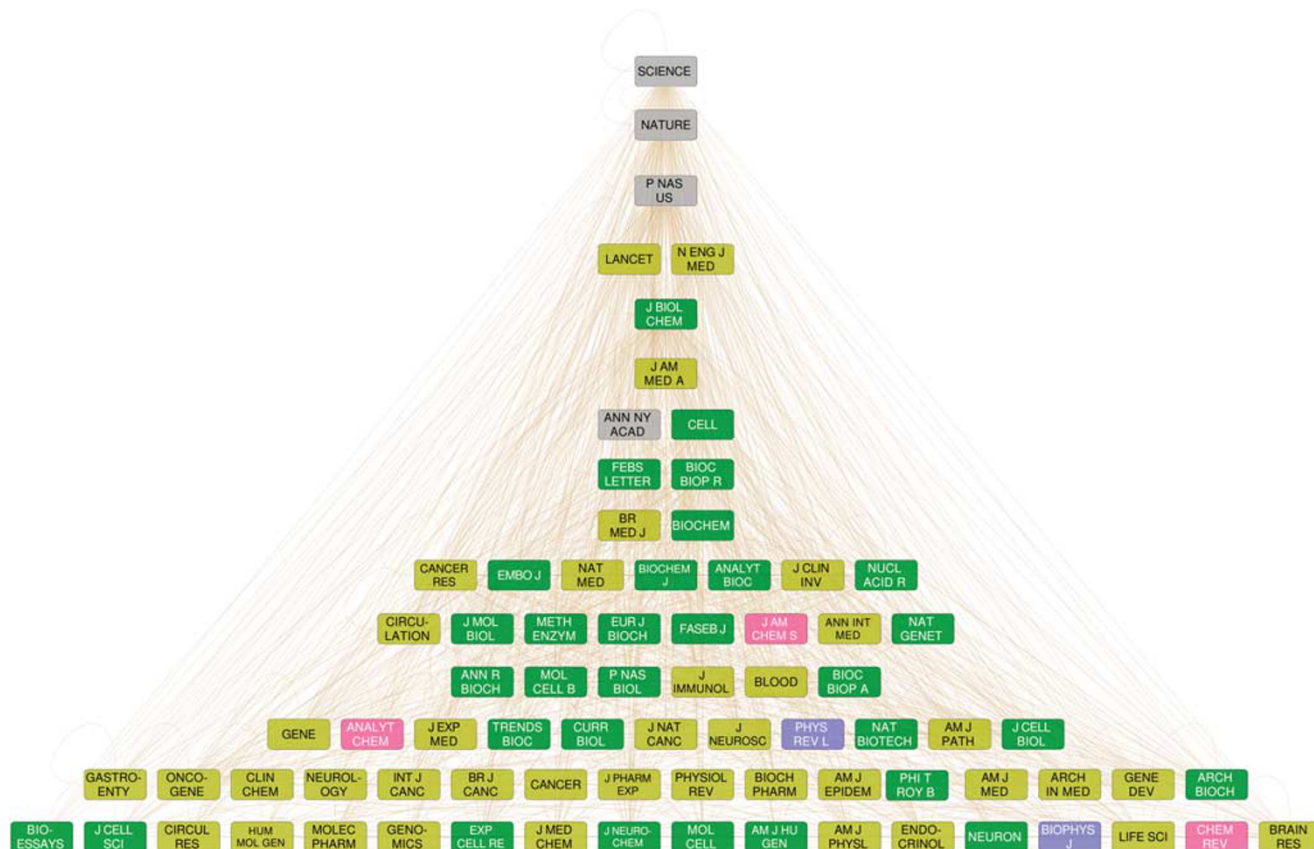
SCIENCE

NATURE

P NAS US

LANCET N ENG J MED

J BIOL CHEM

J AM MED A

ANN NY ACAD CELL

FEBS LETTER BIOC BIOP R

BR MED J BIOCHEM

CANCER RES EMBO J NAT MED BIOCHEM J ANALYT BIOC J CLIN INV NUCL ACID R

CIRCULATION J MOL BIOL METH ENZYM EUR J BIOCH FASEB J J AM CHEM S ANN INT MED NAT GENET

ANN R BIOCH MOL CELL B P NAS BIOL J IMMUNOL BLOOD BIOC BIOP A

GENE ANALYT CHEM J EXP MED TRENDS BIOC CURR BIOL J NAT CANC J NEUROSC PHYS REV L NAT BIOTECH AM J PATH J CELL BIOL

GASTROENTY ONCOGENE CLIN CHEM NEUROLOGY INT J CANC BR J CANC CANCER J PHARM EXP PHYSIOL REV BIOCH PHARM AM J EPIDEM PHI T ROY B AM J MED ARCH IN MED GENE DEV ARCH BIOCH

BIOESSAYS J CELL SCI CIRCUL RES HUM MOL GEN MOLEC PHARM GENOMICS EXP CELL RE J MED CHEM J NEUROCHEM MOL CELL AM J HU GEN AM J PHYSL ENDOCRINOL NEURON BIOPHYS J LIFE SCI CHEM REV BRAIN RES